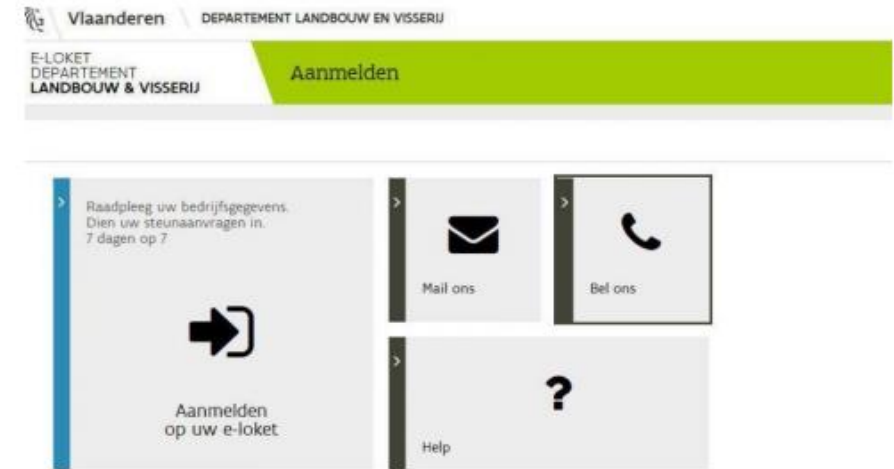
Vlaanderen DEPARTEMENT LANDBOUW EN VISSERIJ

E-LOKET DEPARTEMENT LANDBOUW & VISSERIJ

Aanmelden

Raadpleeg uw bedrijfsgegevens. Dien uw steunaanvragen in. 7 dagen op 7

Aanmelden op uw e-loket

Mail ons

Bel ons

?

Help